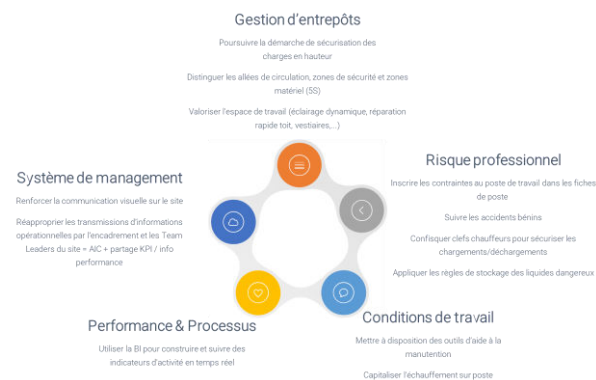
Gestion d'entrepôts

Poursuivre la démarche de sécurisation des charges en hauteur

Distinguer les allées de circulation, zones de sécurité et zones matériel (5S)

Valoriser l'espace de travail (éclairage dynamique, réparation rapide toit, vestiaires,...)

Système de management

Renforcer la communication visuelle sur le site

Réapproprier les transmissions d'informations opérationnelles par l'encadrement et les Team Leaders du site + AIC + partage KPI / info performance

Risque professionnel

Inscrire les contraintes au poste de travail dans les fiches de poste

Suivre les accidents bénins

Confisquer clefs chauffeurs pour sécuriser les chargements/déchargements

Appliquer les règles de stockage des liquides dangereux

Performance & Processus

Utiliser la BI pour construire et suivre des indicateurs d'activité en temps réel

Conditions de travail

Mettre à disposition des outils d'aide à la manutention

Capitaliser l'échauffement sur poste